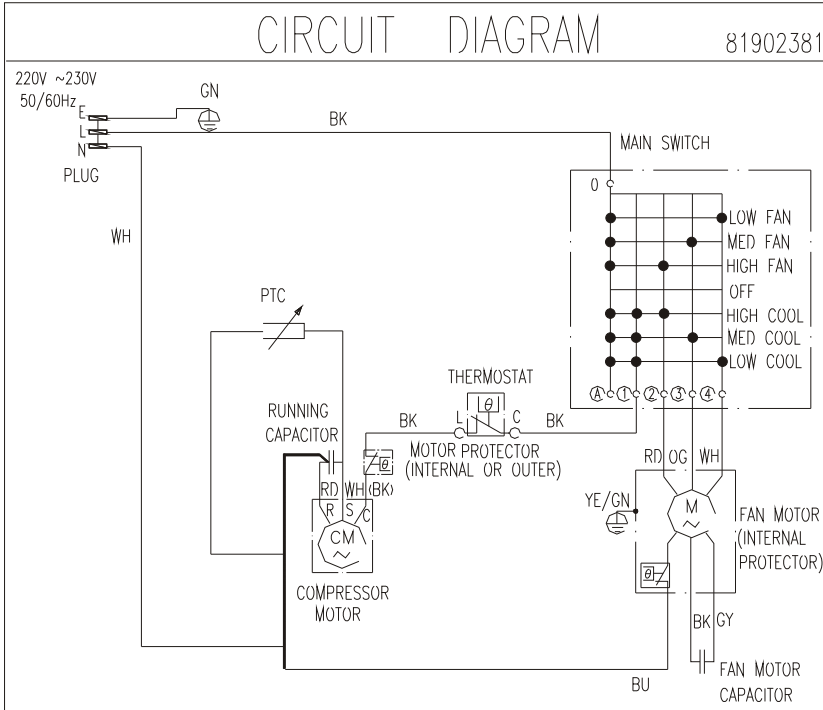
CIRCUIT DIAGRAM

81902381

220V ~230V
50/60Hz

E
L
N

PLUG

GN

BK

WH

MAIN SWITCH

0

LOW FAN
MED FAN
HIGH FAN
OFF
HIGH COOL
MED COOL
LOW COOL

Ⓐ ① ② ③ ④

PTC

THERMOSTAT

$\theta$

L

C

BK

BK

RUNNING CAPACITOR

MOTOR PROTECTOR
(INTERNAL OR OUTER)

$\theta$

RD WH (BK)

R S C

CM

COMPRESSOR MOTOR

RD OG WH

YE/GN

M

FAN MOTOR
(INTERNAL PROTECTOR)

$\theta$

BK GY

BU

FAN MOTOR CAPACITOR